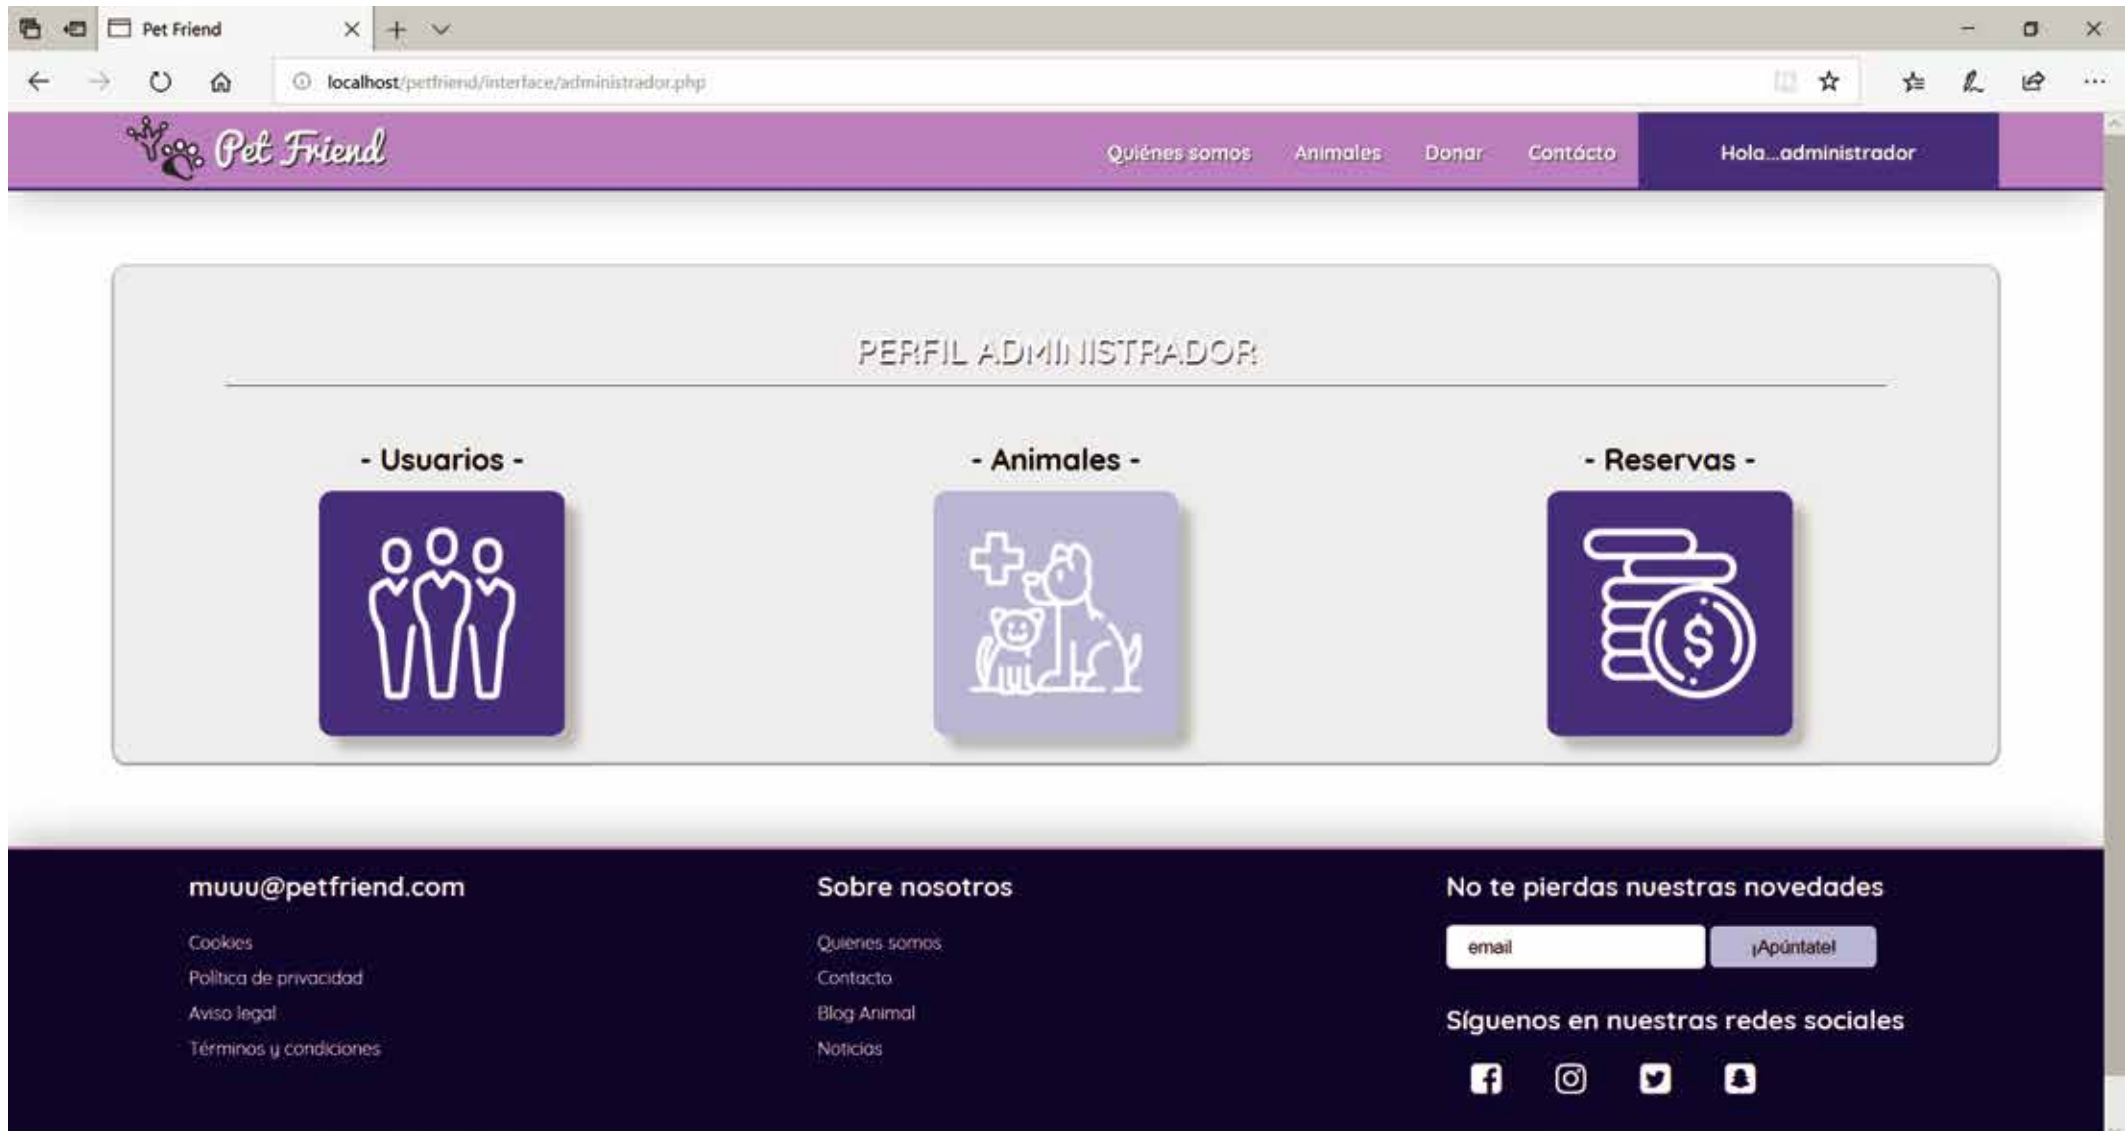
Pet Friend

localhost/petfriend/interface/administrador.php

Pet Friend

Quiénes somos Animales Donar Contácto Hola...administrador

PERFIL ADMINISTRADOR

- Usuarios -

- Animales -

- Reservas -

muuu@petfriend.com

Cookies
Política de privacidad
Aviso legal
Términos y condiciones

Sobre nosotros

Quienes somos
Contacto
Blog Animal
Noticias

No te pierdas nuestras novedades

email ¡Apúntate!

Síguenos en nuestras redes sociales